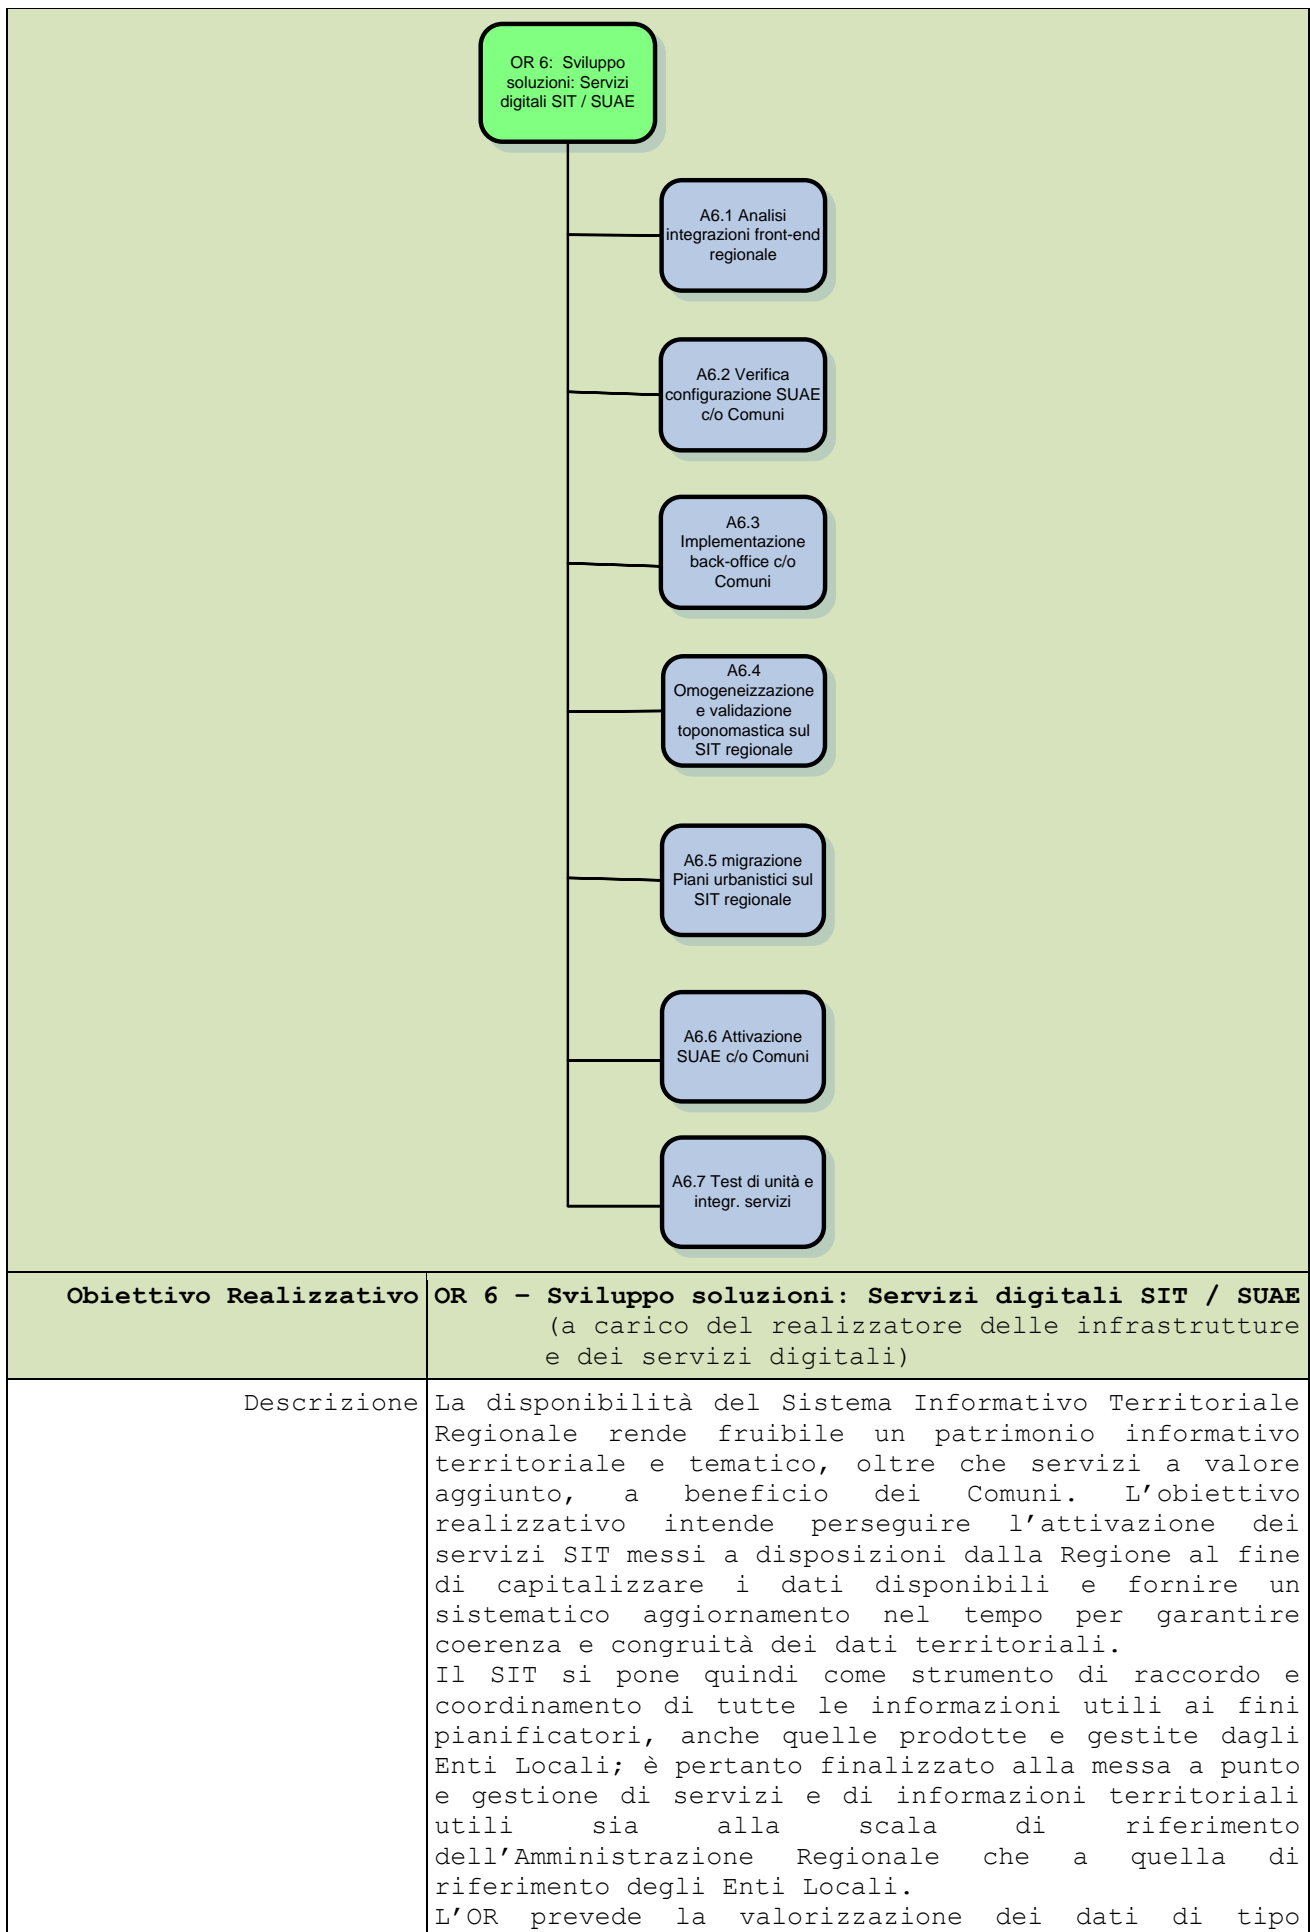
OR 6: Sviluppo soluzioni: Servizi digitali SIT / SUAE

A6.1 Analisi integrazioni front-end regionale

A6.2 Verifica configurazione SUAE c/o Comuni

A6.3 Implementazione back-office c/o Comuni

A6.4 Omogeneizzazione e validazione toponomastica sul SIT regionale

A6.5 migrazione Piani urbanistici sul SIT regionale

A6.6 Attivazione SUAE c/o Comuni

A6.7 Test di unità e integr. servizi

| Obiettivo Realizzativo | OR 6 – Sviluppo soluzioni: Servizi digitali SIT / SUAE (a carico del realizzatore delle infrastrutture e dei servizi digitali) |
|---|---|
| Descrizione | La disponibilità del Sistema Informativo Territoriale Regionale rende fruibile un patrimonio informativo territoriale e tematico, oltre che servizi a valore aggiunto, a beneficio dei Comuni. L'obiettivo realizzativo intende perseguire l'attivazione dei servizi SIT messi a disposizioni dalla Regione al fine di capitalizzare i dati disponibili e fornire un sistematico aggiornamento nel tempo per garantire coerenza e congruità dei dati territoriali.<br>Il SIT si pone quindi come strumento di raccordo e coordinamento di tutte le informazioni utili ai fini pianificatori, anche quelle prodotte e gestite dagli Enti Locali; è pertanto finalizzato alla messa a punto e gestione di servizi e di informazioni territoriali utili sia alla scala di riferimento dell'Amministrazione Regionale che a quella di riferimento degli Enti Locali.<br>L'OR prevede la valorizzazione dei dati di tipo |